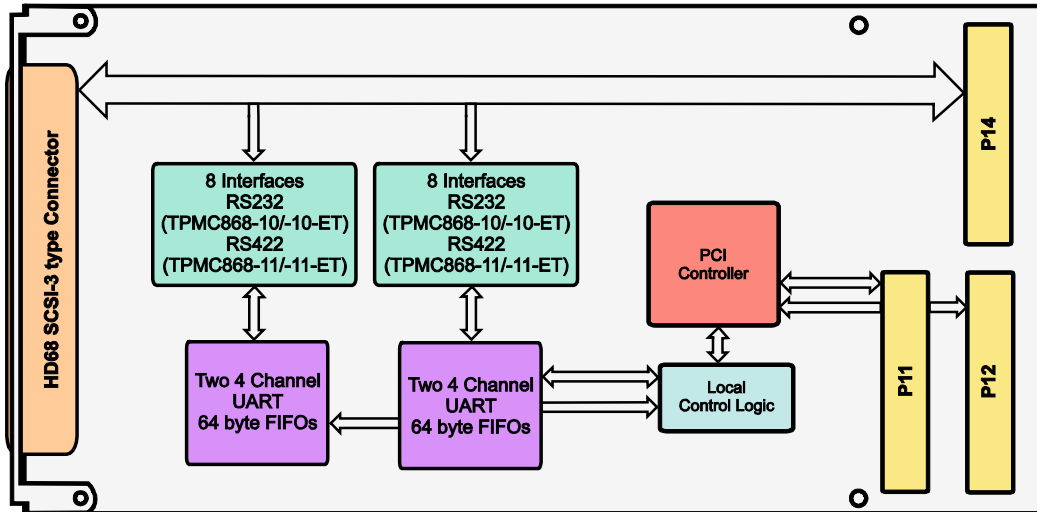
HD68 SCSI-3 type Connector

P14

8 Interfaces
RS232
(TPMC868-10/-10-ET)
RS422
(TPMC868-11/-11-ET)

8 Interfaces
RS232
(TPMC868-10/-10-ET)
RS422
(TPMC868-11/-11-ET)

PCI
Controller

Two 4 Channel
UART
64 byte FIFOs

Two 4 Channel
UART
64 byte FIFOs

Local
Control Logic

P11

P12